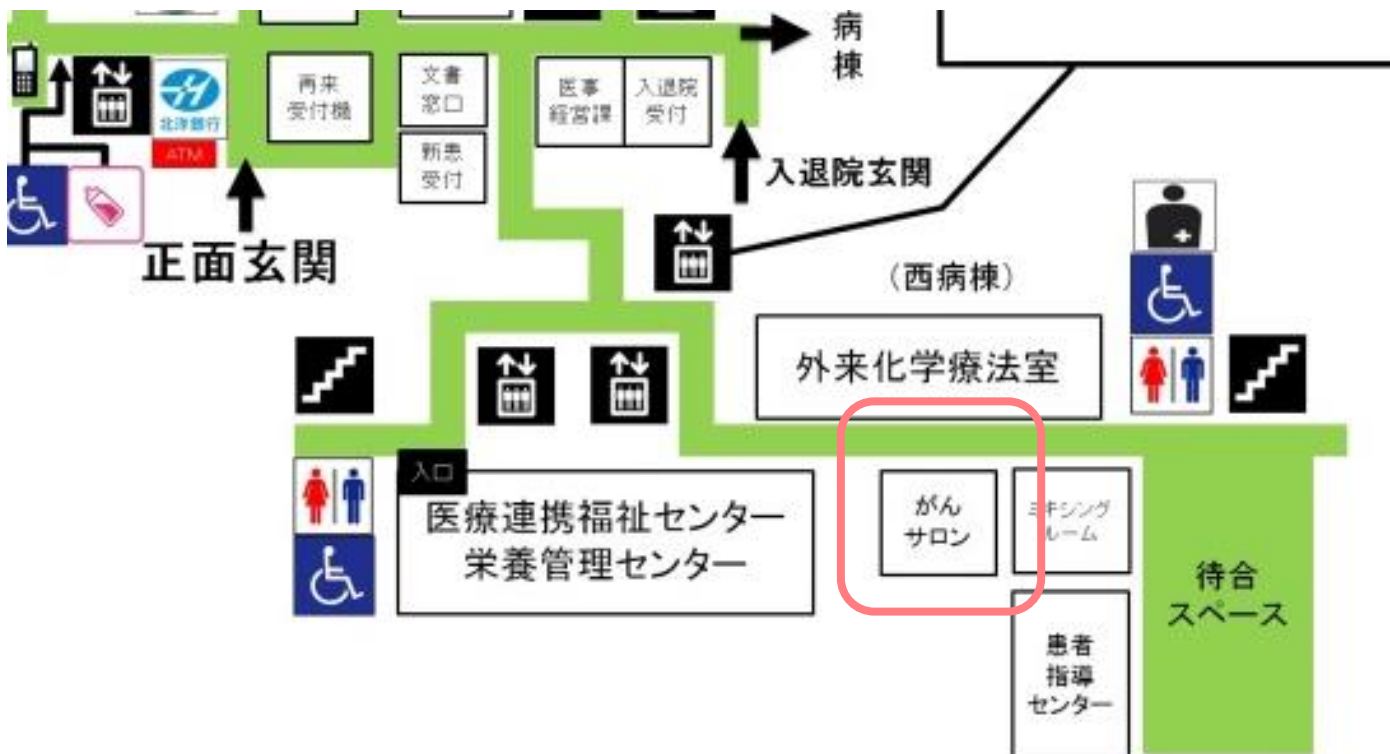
病棟

北洋銀行
ATM

再来受付機

文書窓口

新患受付

医事経営課

入退院受付

入退院玄関

正面玄関

（西病棟）

外来化学療法室

入口

医療連携福祉センター
栄養管理センター

がんサロン

ミキシングルーム

待合スペース

患者指導センター